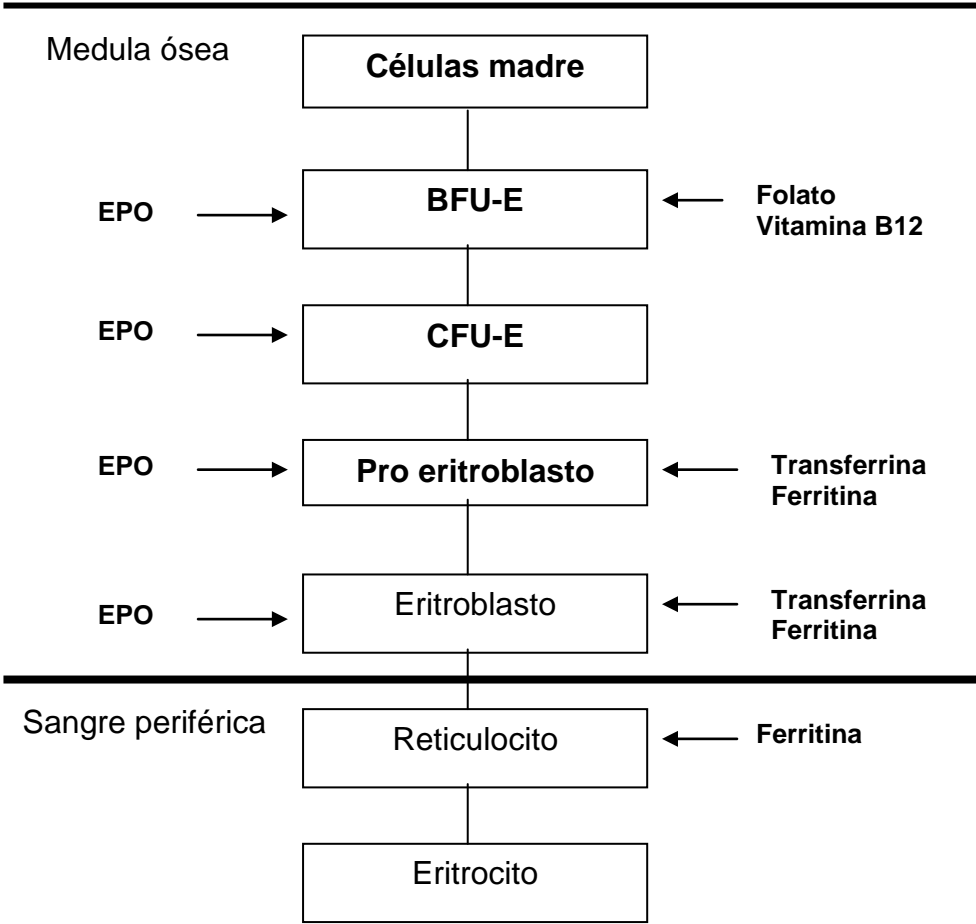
Medula ósea

Células madre

EPO

BFU-E

Folato
Vitamina B12

EPO

CFU-E

EPO

Pro eritroblasto

Transferrina
Ferritina

EPO

Eritroblasto

Transferrina
Ferritina

Sangre periférica

Reticulocito

Ferritina

Eritrocito